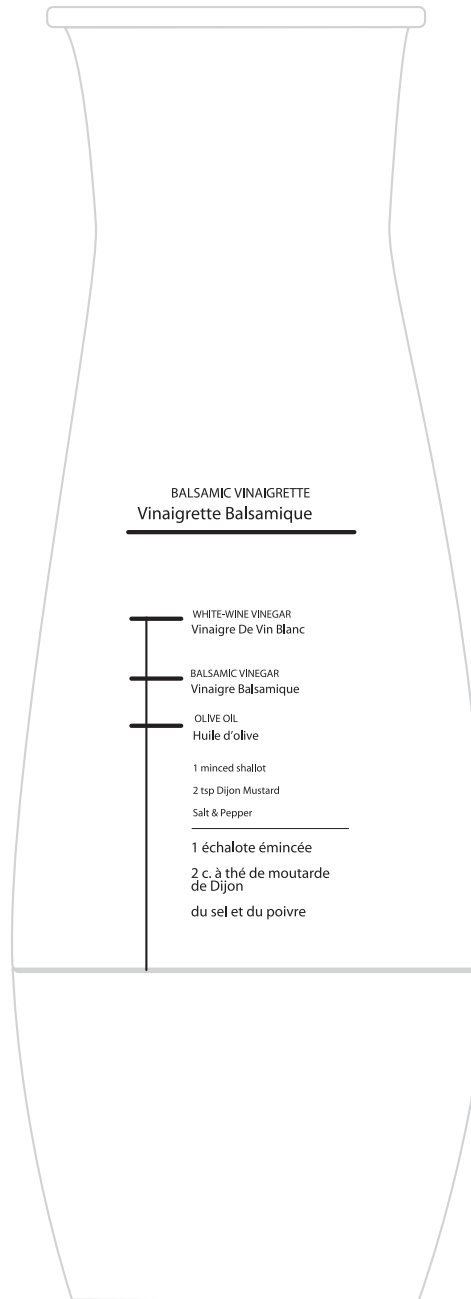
BALSAMIC VINAIGRETTE
Vinaigrette Balsamique

WHITE-WINE VINEGAR
Vinaigre De Vin Blanc

BALSAMIC VINEGAR
Vinaigre Balsamique

OLIVE OIL
Huile d'olive

1 minced shallot

2 tsp Dijon Mustard

Salt & Pepper

1 échalote émincée

2 c. à thé de moutarde de Dijon

du sel et du poivre